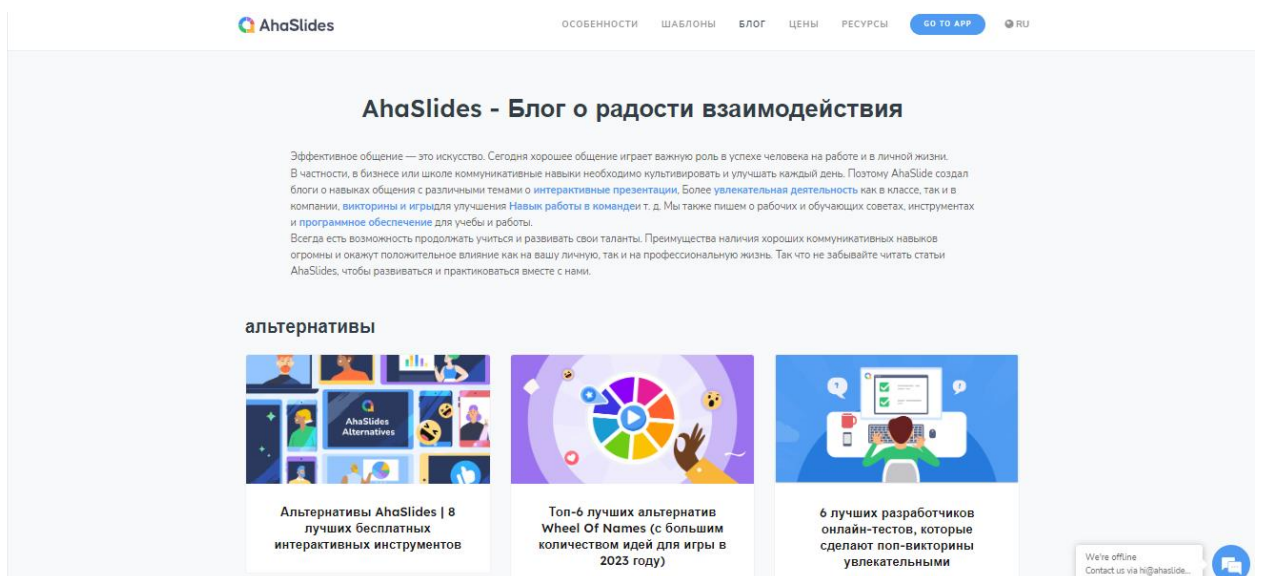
AhaSlides

ОСОБЕННОСТИ ШАБЛОНЫ БЛОГ ЦЕНЫ РЕСУРСЫ GO TO APP RU

AhaSlides - Блог о радости взаимодействия

Эффективное общение — это искусство. Сегодня хорошее общение играет важную роль в успехе человека на работе и в личной жизни. В частности, в бизнесе или школе коммуникативные навыки необходимо культивировать и улучшать каждый день. Поэтому AhaSlide создал блоги о навыках общения с различными темами о интерактивные презентации, Более увлекательная деятельность как в классе, так и в компании, викторины и игрыдля улучшения Навык работы в командеи т. д. Мы также пишем о рабочих и обучающих советах, инструментах и программное обеспечение для учебы и работы.
Всегда есть возможность продолжать учиться и развивать свои таланты. Преимущества наличия хороших коммуникативных навыков огромны и окажут положительное влияние как на вашу личную, так и на профессиональную жизнь. Так что не забывайте читать статьи AhaSlides, чтобы развиваться и практиковаться вместе с нами.

альтернативы

AhaSlides Alternatives

Альтернативы AhaSlides | 8 лучших бесплатных интерактивных инструментов

Топ-6 лучших альтернатив Wheel Of Names (с большим количеством идей для игры в 2023 году)

6 лучших разработчиков онлайн-тестов, которые сделают поп-викторины увлекательными

We're offline
Contact us via hi@ahaslide...